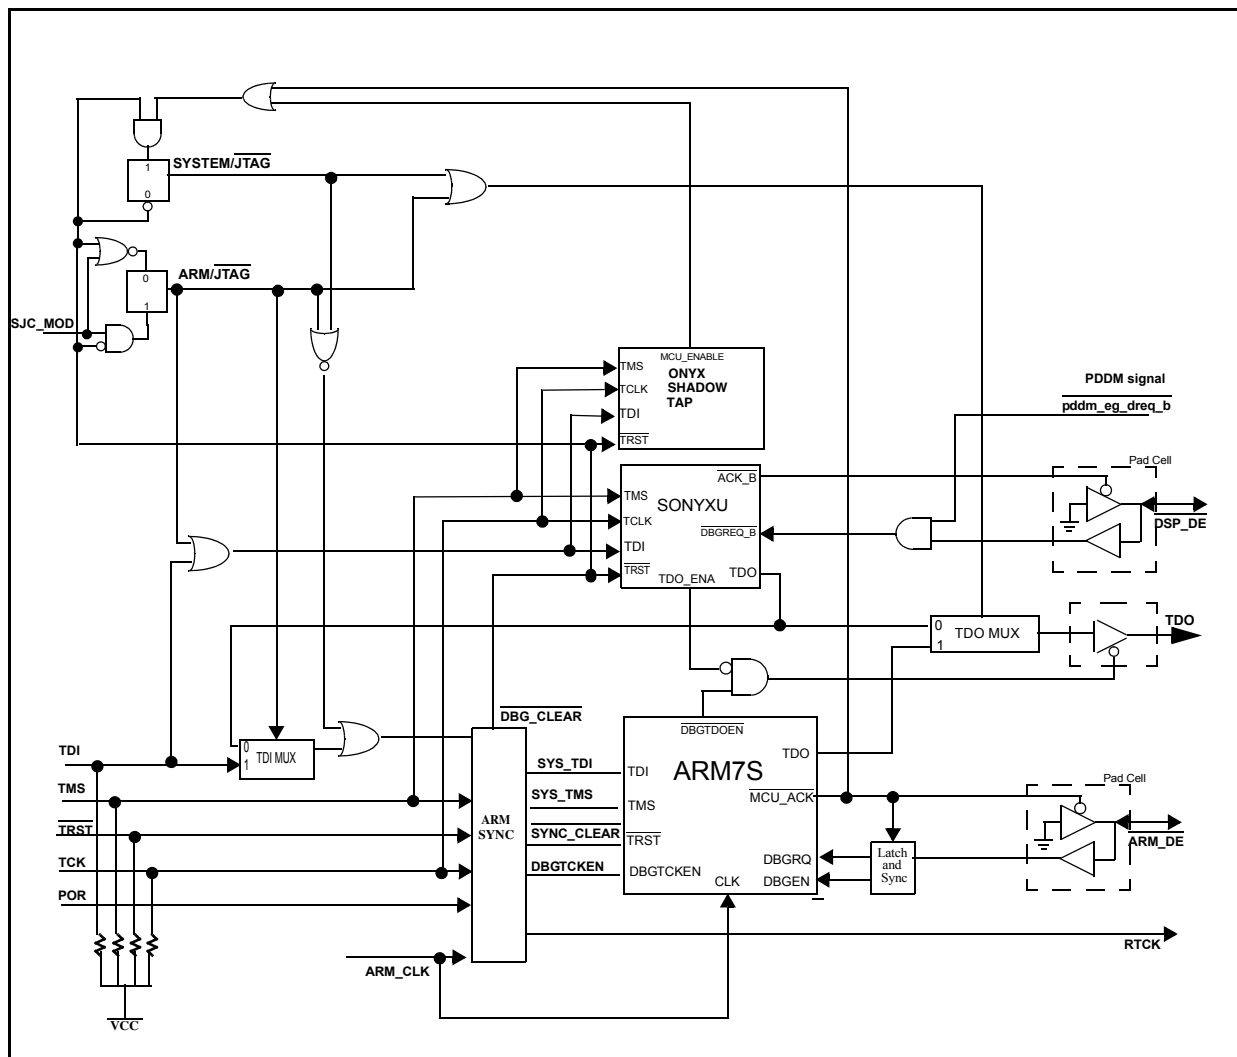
1
SYSTEM/$\overline{JTAG}$
0
0
ARM/$\overline{JTAG}$
1
SJC_MOD
TMS
MCU_ENABLE
ONYX
SHADOW
TAP
TCLK
TDI
$\overline{TRST}$
PDDM signal
$\overline{pddm\_eg\_dreq\_b}$
SONYXU
$\overline{ACK\_B}$
Pad Cell
TMS
TCLK
$\overline{DBGREQ\_B}$
$\overline{DSP\_DE}$
TDI
$\overline{TRST}$
TDO_ENA
TDO
0
TDO MUX
TDO
1
$\overline{DBG\_CLEAR}$
$\overline{DBGTDOEN}$
TDI
0
TDI MUX
1
SYS_TDI
TDI
ARM7S
TDO
TMS
SYS_TMS
TMS
$\overline{MCU\_ACK}$
Pad Cell
$\overline{TRST}$
ARM SYNC
$\overline{SYNC\_CLEAR}$
$\overline{TRST}$
TCK
DBGTCKEN
DBGTCKEN
DBGRQ
Latch and Sync
$\overline{ARM\_DE}$
POR
CLK
DBGEN
RTCK
ARM_CLK
VCC